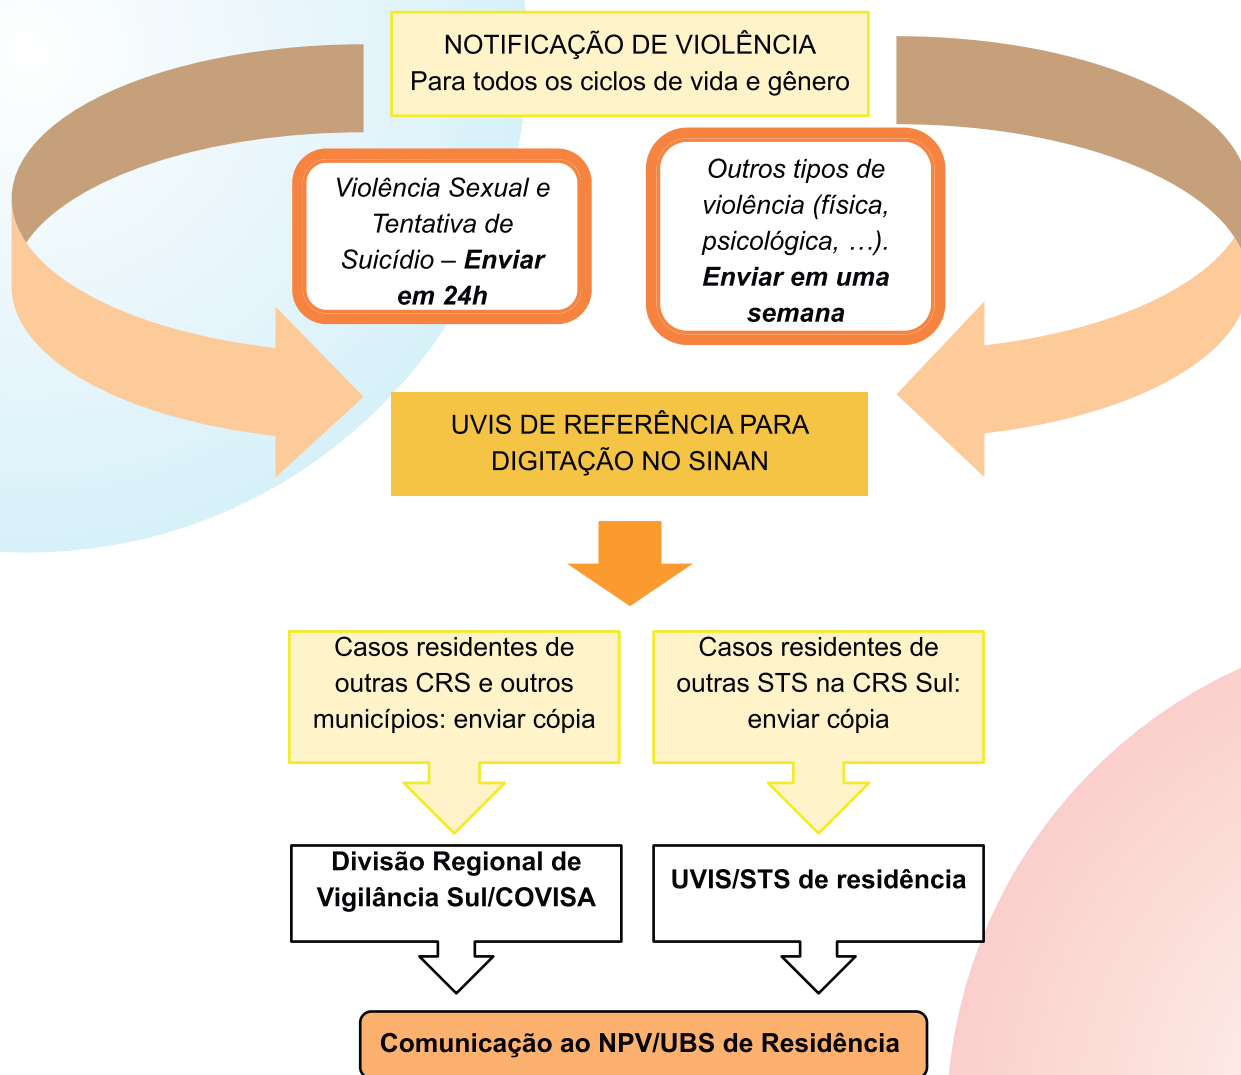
NOTIFICAÇÃO DE VIOLÊNCIA
Para todos os ciclos de vida e gênero

Violência Sexual e Tentativa de Suicídio – **Enviar em 24h**

Outros tipos de violência (física, psicológica, …). **Enviar em uma semana**

UVIS DE REFERÊNCIA PARA DIGITAÇÃO NO SINAN

Casos residentes de outras CRS e outros municípios: enviar cópia

Casos residentes de outras STS na CRS Sul: enviar cópia

Divisão Regional de Vigilância Sul/COVISA

UVIS/STS de residência

Comunicação ao NPV/UBS de Residência